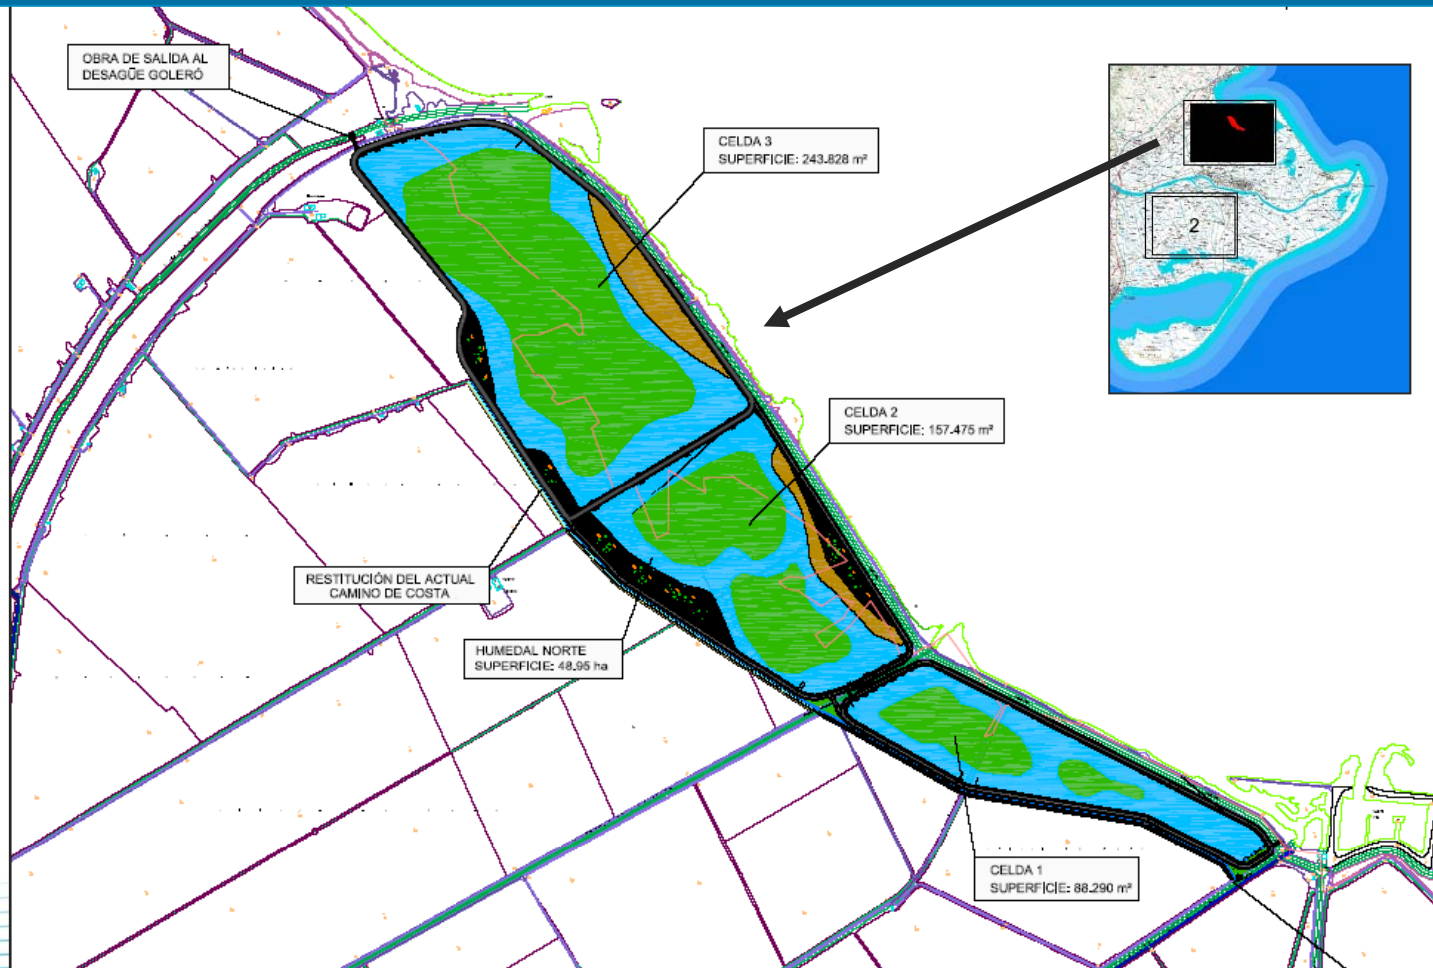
OBRA DE SALIDA AL DESAGÜE GOLERÓ

CELDA 3
SUPERFICIE: 243.828 m²

2

CELDA 2
SUPERFICIE: 157.475 m²

RESTITUCIÓN DEL ACTUAL CAMINO DE COSTA

HUMEDAL NORTE
SUPERFICIE: 48,95 ha

CELDA 1
SUPERFICIE: 88.290 m²